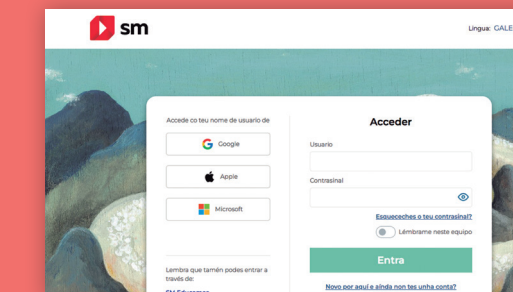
sm

Lingua: GALE

Accede co teu nome de usuario de

Google

Apple

Microsoft

Lembra que tamén podes entrar a través de:

Acceder

Usuario

Contrasinal

Esqueceches o teu contrasinal?

Lémbrame neste equipo

Entra

Novo por aquí e aínda non tes unha conta?